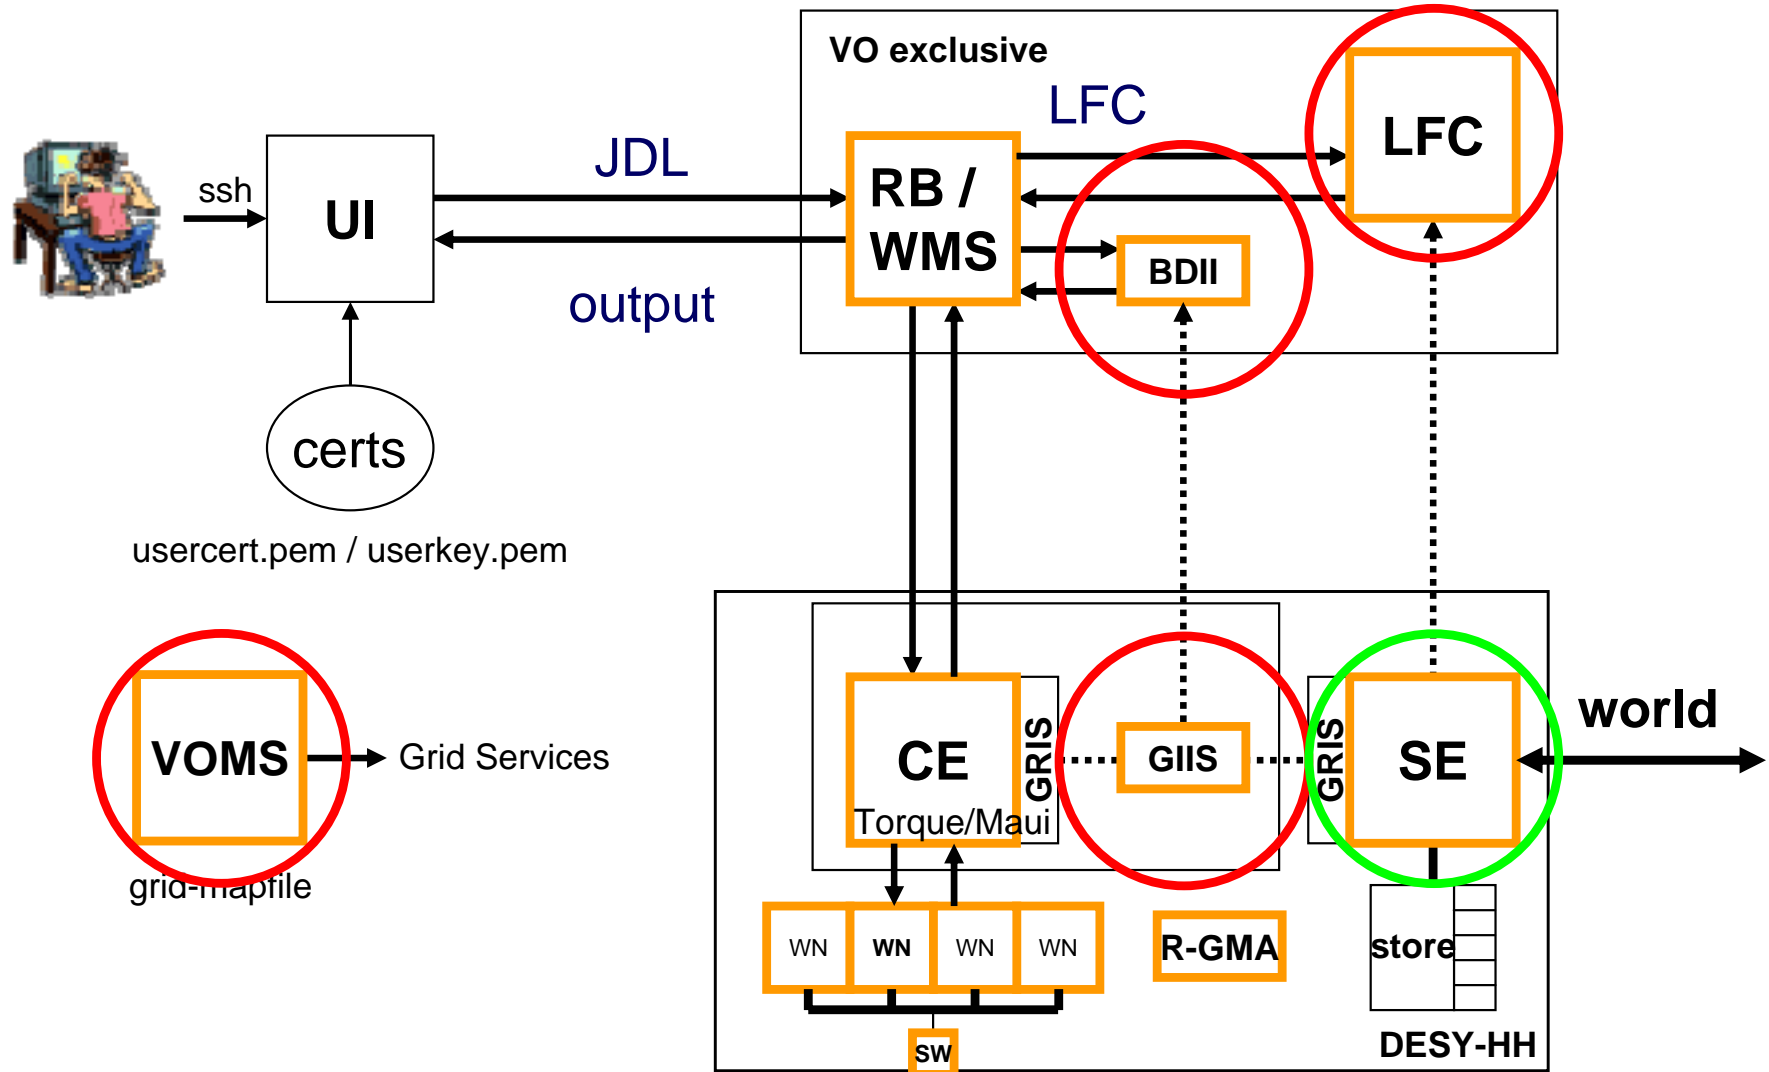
VO exclusive

LFC

LFC

ssh

UI

JDL

RB / WMS

BDII

output

certs

usercert.pem / userkey.pem

VOMS

Grid Services

grid-mapfile

CE

Torque/Maui

GRIS

GIIS

GRIS

SE

world

WN

WN

WN

WN

R-GMA

store

SW

DESY-HH